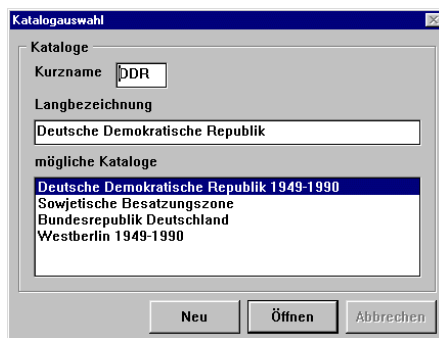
Katalogauswahl

Kataloge

Kurzname DDR

Langbezeichnung

Deutsche Demokratische Republik

mögliche Kataloge

Deutsche Demokratische Republik 1949-1990
Sowjetische Besatzungszone
Bundesrepublik Deutschland
Westberlin 1949-1990

Neu Öffnen Abbrechen